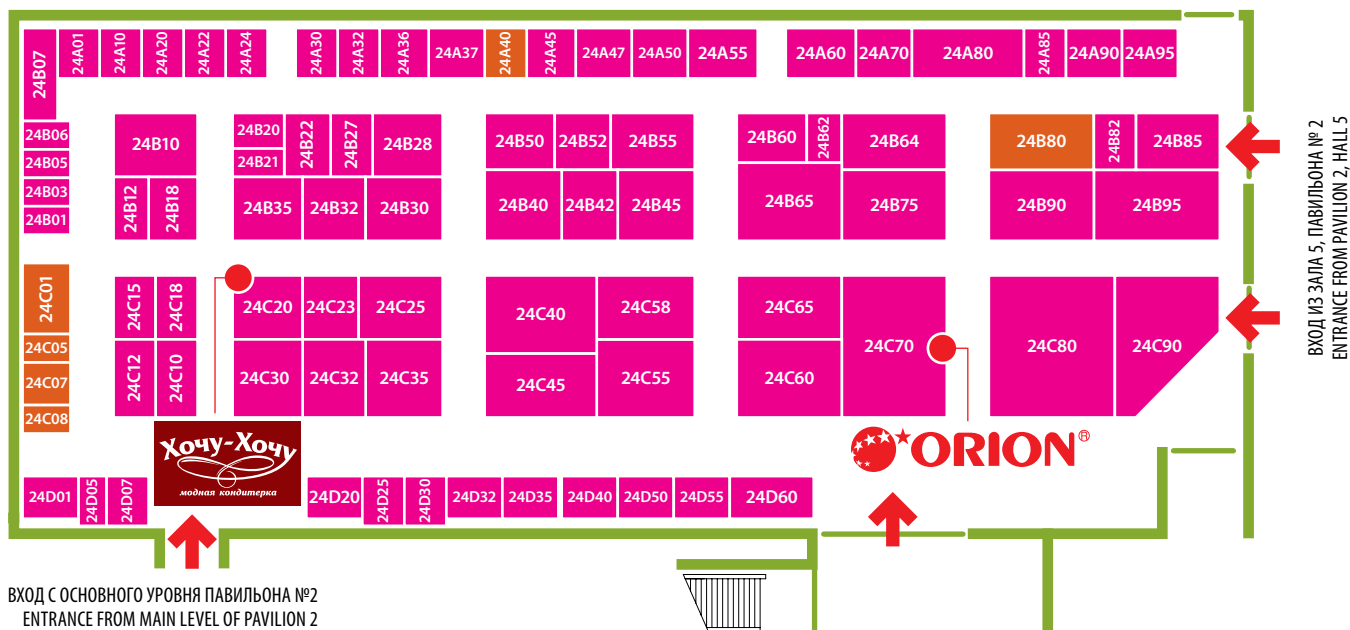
24B07, 24A01, 24A10, 24A20, 24A22, 24A24, 24A30, 24A32, 24A36, 24A37, 24A40, 24A45, 24A47, 24A50, 24A55, 24A60, 24A70, 24A80, 24A85, 24A90, 24A95

24B06, 24B05, 24B03, 24B01, 24B10, 24B12, 24B18, 24B20, 24B21, 24B22, 24B27, 24B28, 24B35, 24B32, 24B30, 24B50, 24B52, 24B55, 24B40, 24B42, 24B45, 24B60, 24B62, 24B64, 24B65, 24B75, 24B80, 24B82, 24B85, 24B90, 24B95

24C01, 24C05, 24C07, 24C08, 24C15, 24C18, 24C12, 24C10, 24C20, 24C23, 24C25, 24C30, 24C32, 24C35, 24C40, 24C58, 24C45, 24C55, 24C65, 24C70, 24C60, 24C80, 24C90

Хочу-Хочу
модная кондитерка

ORION®

24D01, 24D05, 24D07, 24D20, 24D25, 24D30, 24D32, 24D35, 24D40, 24D50, 24D55, 24D60

ВХОД ИЗ ЗАЛА 5, ПАВИЛЬОНА № 2
ENTRANCE FROM PAVILION 2, HALL 5

ВХОД С ОСНОВНОГО УРОВНЯ ПАВИЛЬОНА №2
ENTRANCE FROM MAIN LEVEL OF PAVILION 2